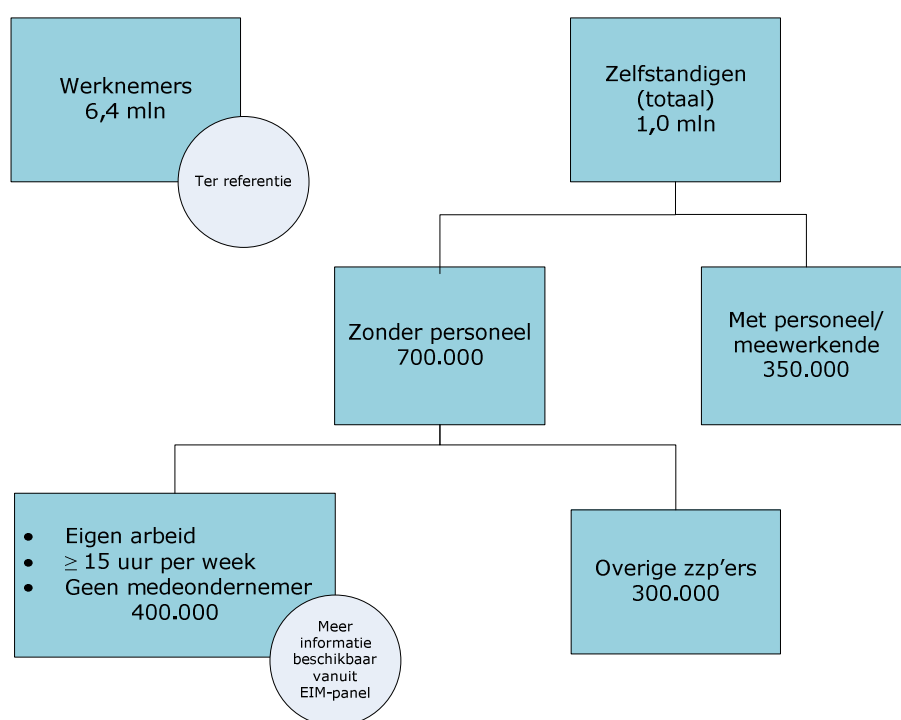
Werknemers
6,4 mln

Ter referentie

Zelfstandigen
(totaal)
1,0 mln

Zonder personeel
700.000

Met personeel/
meewerkende
350.000

- Eigen arbeid
- $\geq$ 15 uur per week
- Geen medeondernemer

400.000

Meer informatie beschikbaar vanuit EIM-panel

Overige zzp'ers
300.000